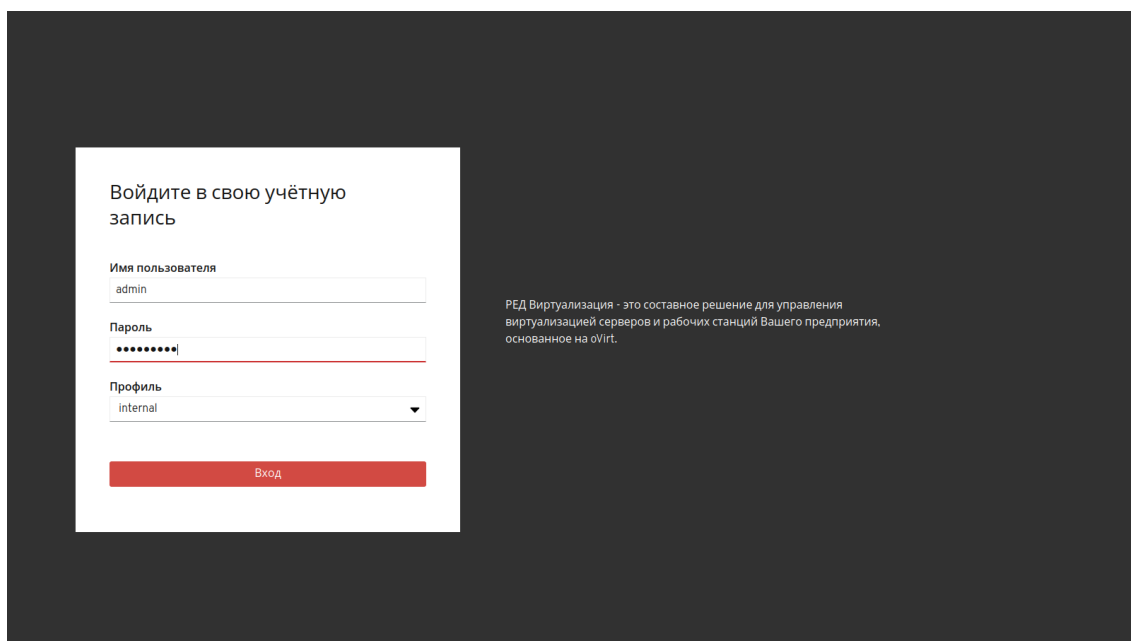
Войдите в свою учётную запись

Имя пользователя

admin

Пароль

•••••••••

Профиль

internal

Вход

РЕД Виртуализация - это составное решение для управления виртуализацией серверов и рабочих станций Вашего предприятия, основанное на oVirt.